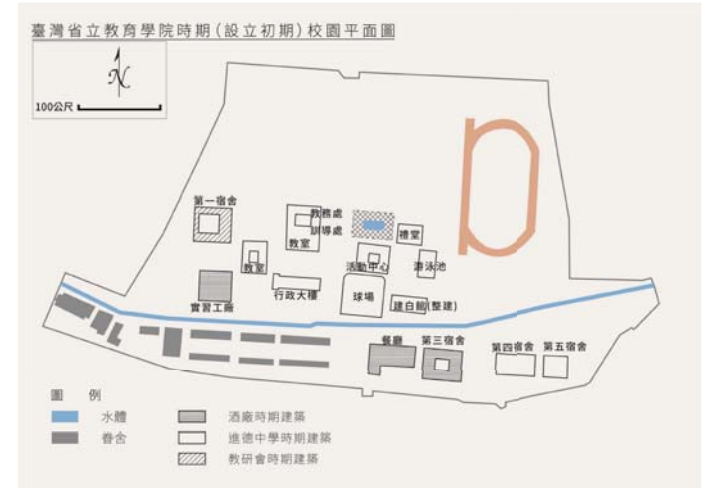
臺灣省立教育學院時期(設立初期)校園平面圖

N

100公尺

第一宿舍
教務處
訓導處
禮堂
教室
教室
活動中心
游泳池
實習工廠
行政大樓
球場
建白館(整建)
餐廳
第三宿舍
第四宿舍
第五宿舍

圖例
水體
眷舍
酒廠時期建築
進德中學時期建築
教研會時期建築